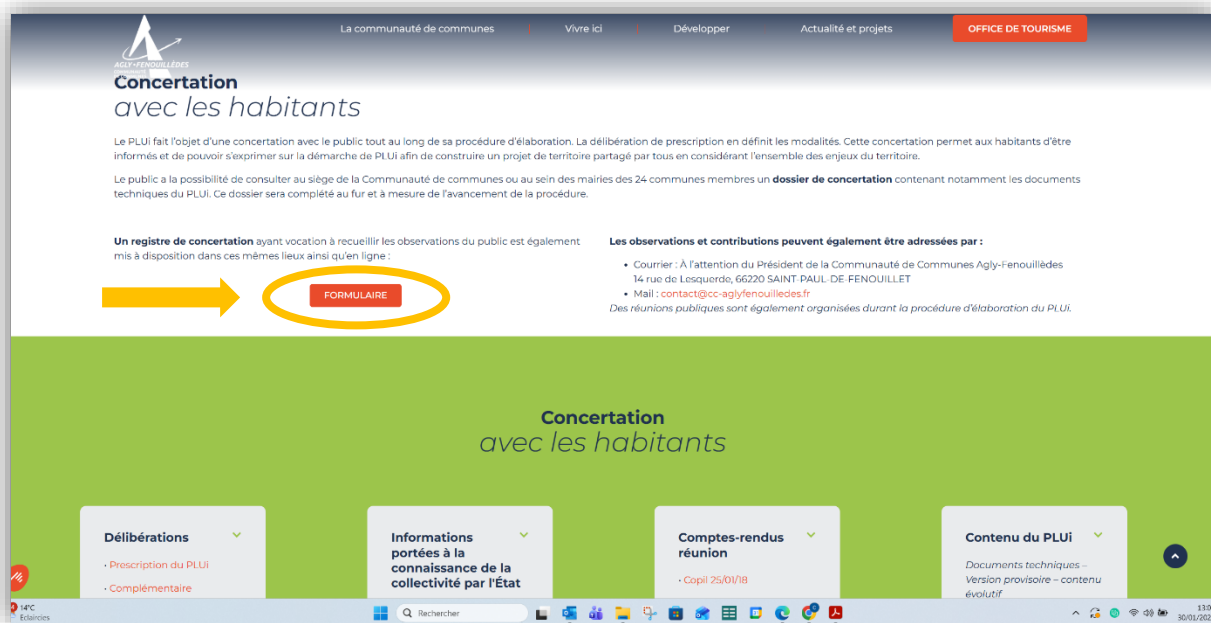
AGLY-FENOUILLÈDES

La communauté de communes Vivre ici Développer Actualité et projets OFFICE DE TOURISME

Concertation
avec les habitants

Le PLUi fait l'objet d'une concertation avec le public tout au long de sa procédure d'élaboration. La délibération de prescription en définit les modalités. Cette concertation permet aux habitants d'être informés et de pouvoir s'exprimer sur la démarche de PLUi afin de construire un projet de territoire partagé par tous en considérant l'ensemble des enjeux du territoire.

Le public a la possibilité de consulter au siège de la Communauté de communes ou au sein des mairies des 24 communes membres un **dossier de concertation** contenant notamment les documents techniques du PLUi. Ce dossier sera complété au fur et à mesure de l'avancement de la procédure.

**Un registre de concertation** ayant vocation à recueillir les observations du public est également mis à disposition dans ces mêmes lieux ainsi qu'en ligne :

FORMULAIRE

**Les observations et contributions peuvent également être adressées par :**

• Courrier : À l'attention du Président de la Communauté de Communes Agly-Fenouillèdes 14 rue de Lesquerde, 66220 SAINT-PAUL-DE-FENOUILLET
• Mail : contact@cc-aglyfenouilledes.fr

*Des réunions publiques sont également organisées durant la procédure d'élaboration du PLUi.*

Concertation
avec les habitants

Délibérations
· Prescription du PLUi
· Complémentaire

Informations portées à la connaissance de la collectivité par l'État

Comptes-rendus réunion
· Copil 25/01/18

Contenu du PLUi
*Documents techniques – Version provisoire – contenu évolutif*

14°C Éclaircies
Rechercher
13:0
30/01/202